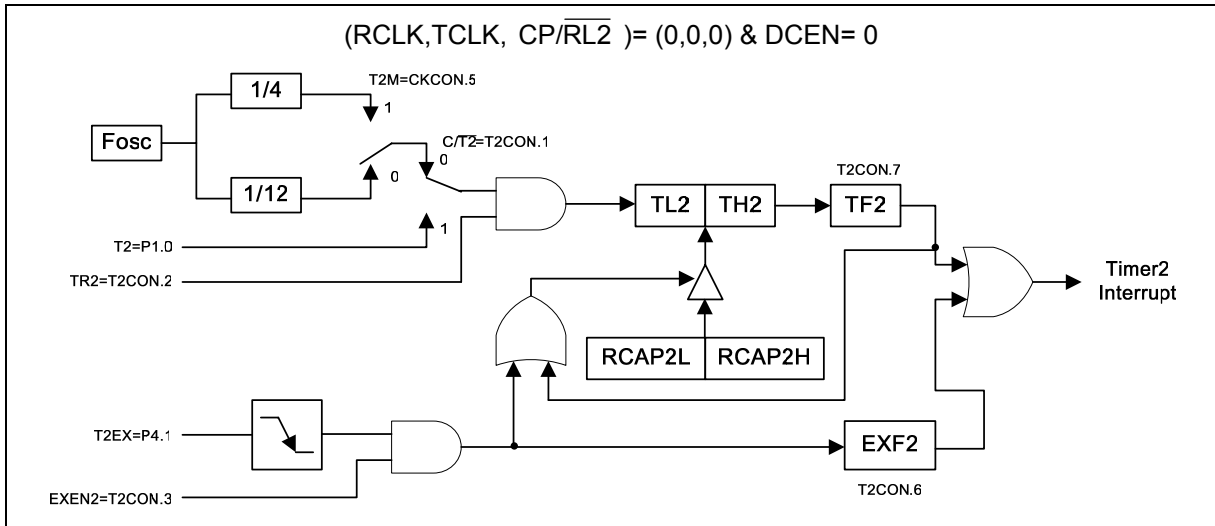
(RCLK,TCLK, CP/$\overline{RL2}$ )= (0,0,0) & DCEN= 0

1/4

T2M=CKCON.5

1

Fosc

C/$\overline{T2}$=T2CON.1

0

1/12

0

1

T2=P1.0

TR2=T2CON.2

TL2

TH2

T2CON.7

TF2

Timer2 Interrupt

RCAP2L

RCAP2H

T2EX=P4.1

EXEN2=T2CON.3

EXF2

T2CON.6